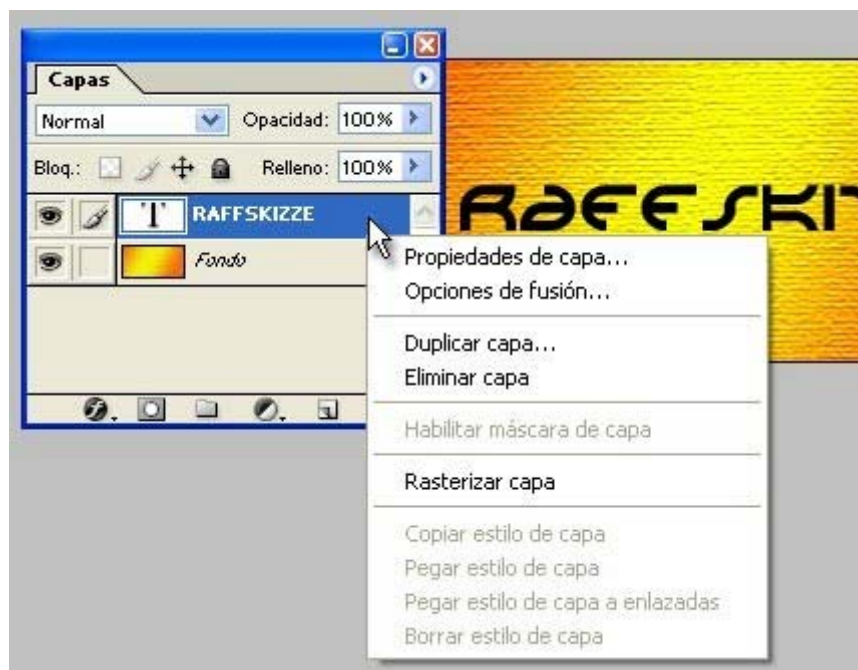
Capas
Normal
Opacidad: 100%
Bloq.:
Relleno: 100%
T RAFFSKIZZE
Fondo

RAFFSKI

Propiedades de capa...
Opciones de fusión...
Duplicar capa...
Eliminar capa
Habilitar máscara de capa
Rasterizar capa
Copiar estilo de capa
Pegar estilo de capa
Pegar estilo de capa a enlazadas
Borrar estilo de capa